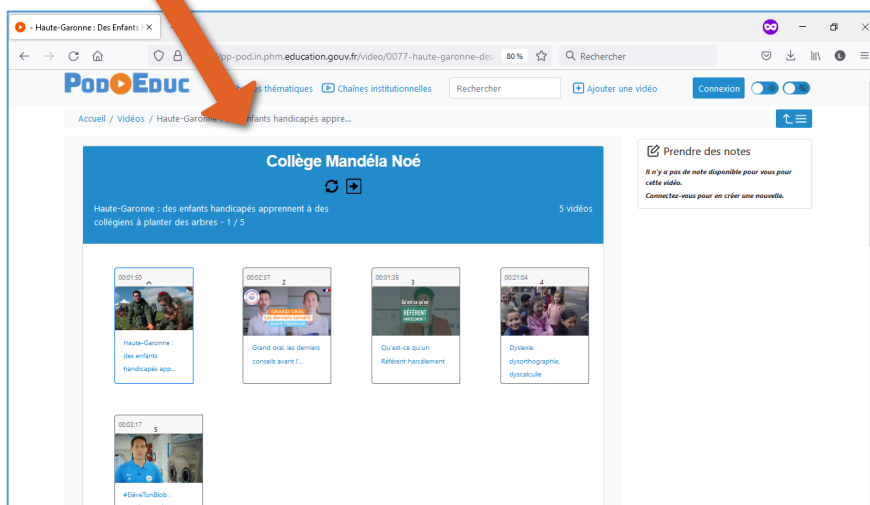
- Haute-Garonne : Des Enfants ×

pp-pod.in.phm.education.gouv.fr/video/0077-haute-garonne-des 80 % Rechercher

PODEDUC es thématiques Chaînes institutionnelles Rechercher Ajouter une vidéo Connexion

Accueil / Vidéos / Haute-Garonne : enfants handicapés appre...

Collège Mandéla Noé

Haute-Garonne : des enfants handicapés apprennent à des collégiens à planter des arbres - 1 / 5

5 vidéos

00:01:50
Haute-Garonne : des enfants handicapés app...

00:02:37 2
GRAND ORAL
Grand oral, les derniers conseils avant l'...

00:01:35 3
Qu'est-ce qu'un RÉFÉRENT HARCÈLEMENT ?
Qu'est-ce qu'un Référent harcèlement

00:21:04 4
Dyslexie, dysorthographie, dyscalculie

00:03:17 5
#ÉlèveTonBlob :

Prendre des notes

Il n'y a pas de note disponible pour vous pour cette vidéo.

Connectez-vous pour en créer une nouvelle.